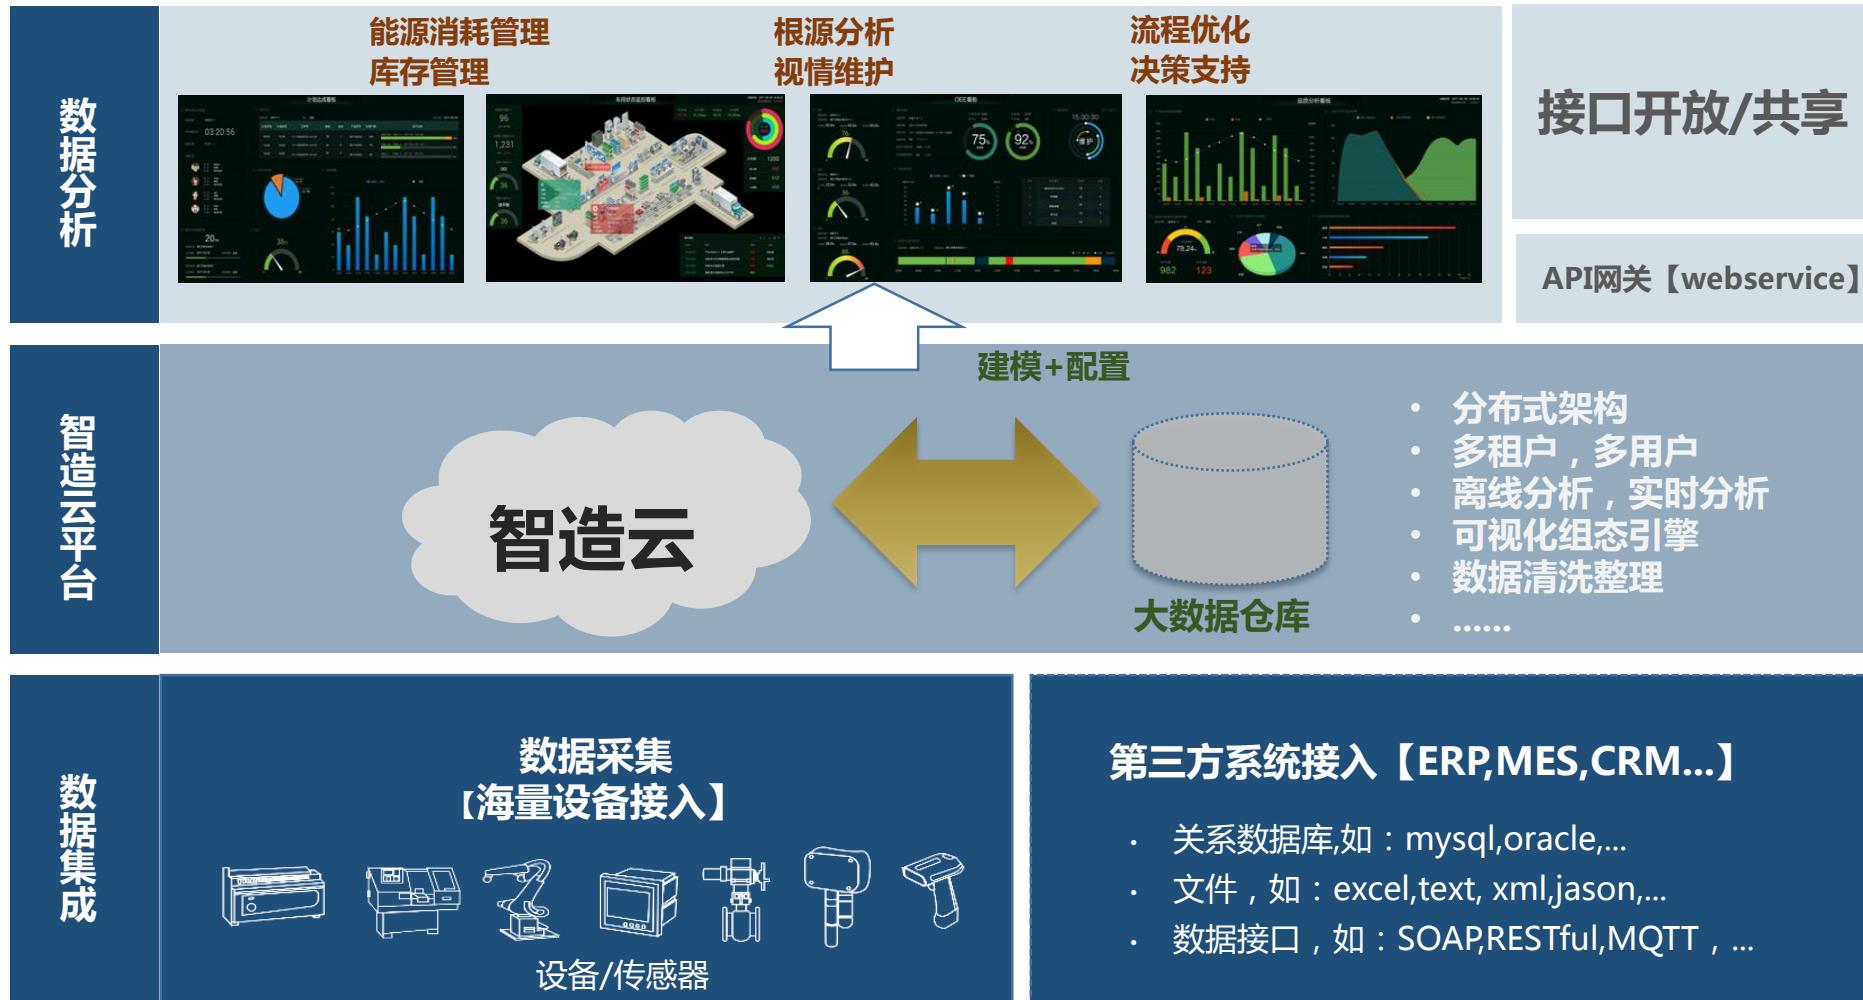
数据分析

能源消耗管理
库存管理

根源分析
视情维护

流程优化
决策支持

接口开放/共享

API网关【webservice】

智造云平台

建模+配置

智造云

大数据仓库

• 分布式架构
• 多租户，多用户
• 离线分析，实时分析
• 可视化组态引擎
• 数据清洗整理
• ......

数据集成

数据采集
【海量设备接入】

设备/传感器

第三方系统接入【ERP,MES,CRM...】

• 关系数据库,如：mysql,oracle,...
• 文件，如：excel,text, xml,jason,...
• 数据接口，如：SOAP,RESTful,MQTT，...